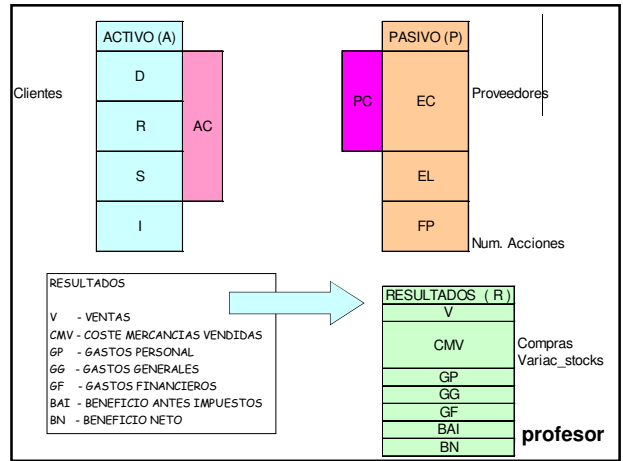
ACTIVO (A)

Clientes

D

R

AC

S

I

PASIVO (P)

PC

EC

Proveedores

EL

FP

Num. Acciones

RESULTADOS

V - VENTAS
CMV - COSTE MERCANCIAS VENDIDAS
GP - GASTOS PERSONAL
GG - GASTOS GENERALES
GF - GASTOS FINANCIEROS
BAI - BENEFICIO ANTES IMPUESTOS
BN - BENEFICIO NETO

RESULTADOS ( R )

V

CMV

Compras
Variac_stocks

GP

GG

GF

BAI

BN

profesor